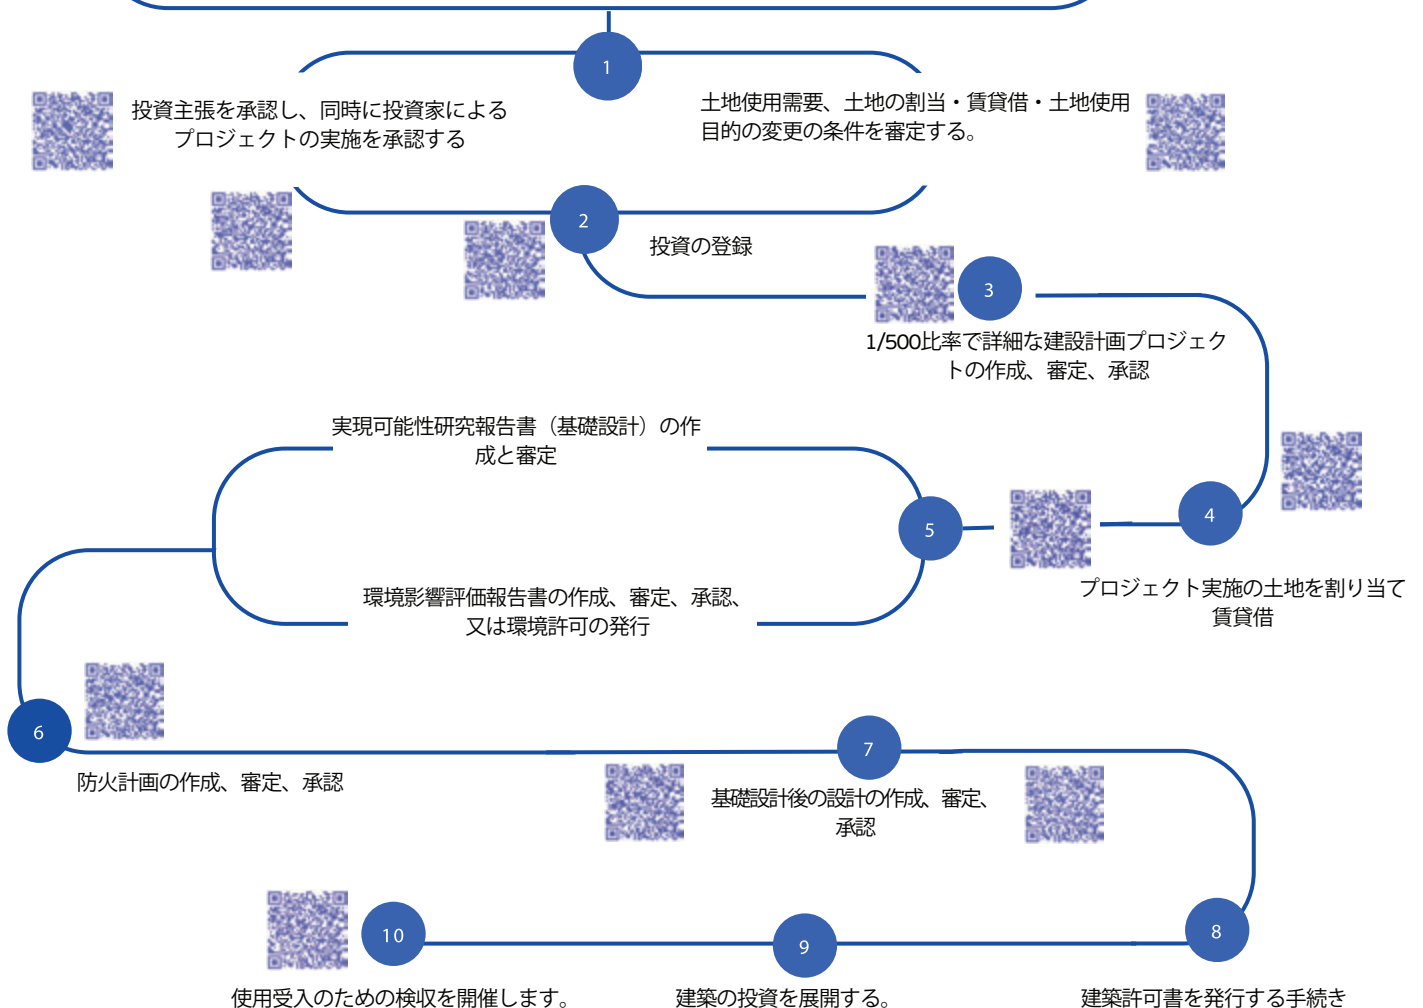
1

投資主張を承認し、同時に投資家によるプロジェクトの実施を承認する

土地使用需要、土地の割当・賃貸借・土地使用目的の変更の条件を審定する。

2

投資の登録

3

1/500比率で詳細な建設計画プロジェクトの作成、審定、承認

実現可能性研究報告書（基礎設計）の作成と審定

5

4

環境影響評価報告書の作成、審定、承認、又は環境許可の発行

プロジェクト実施の土地を割り当て賃貸借

6

7

防火計画の作成、審定、承認

基礎設計後の設計の作成、審定、承認

10

9

8

使用受入のための検収を開催します。

建築の投資を展開する。

建築許可書を発行する手続き